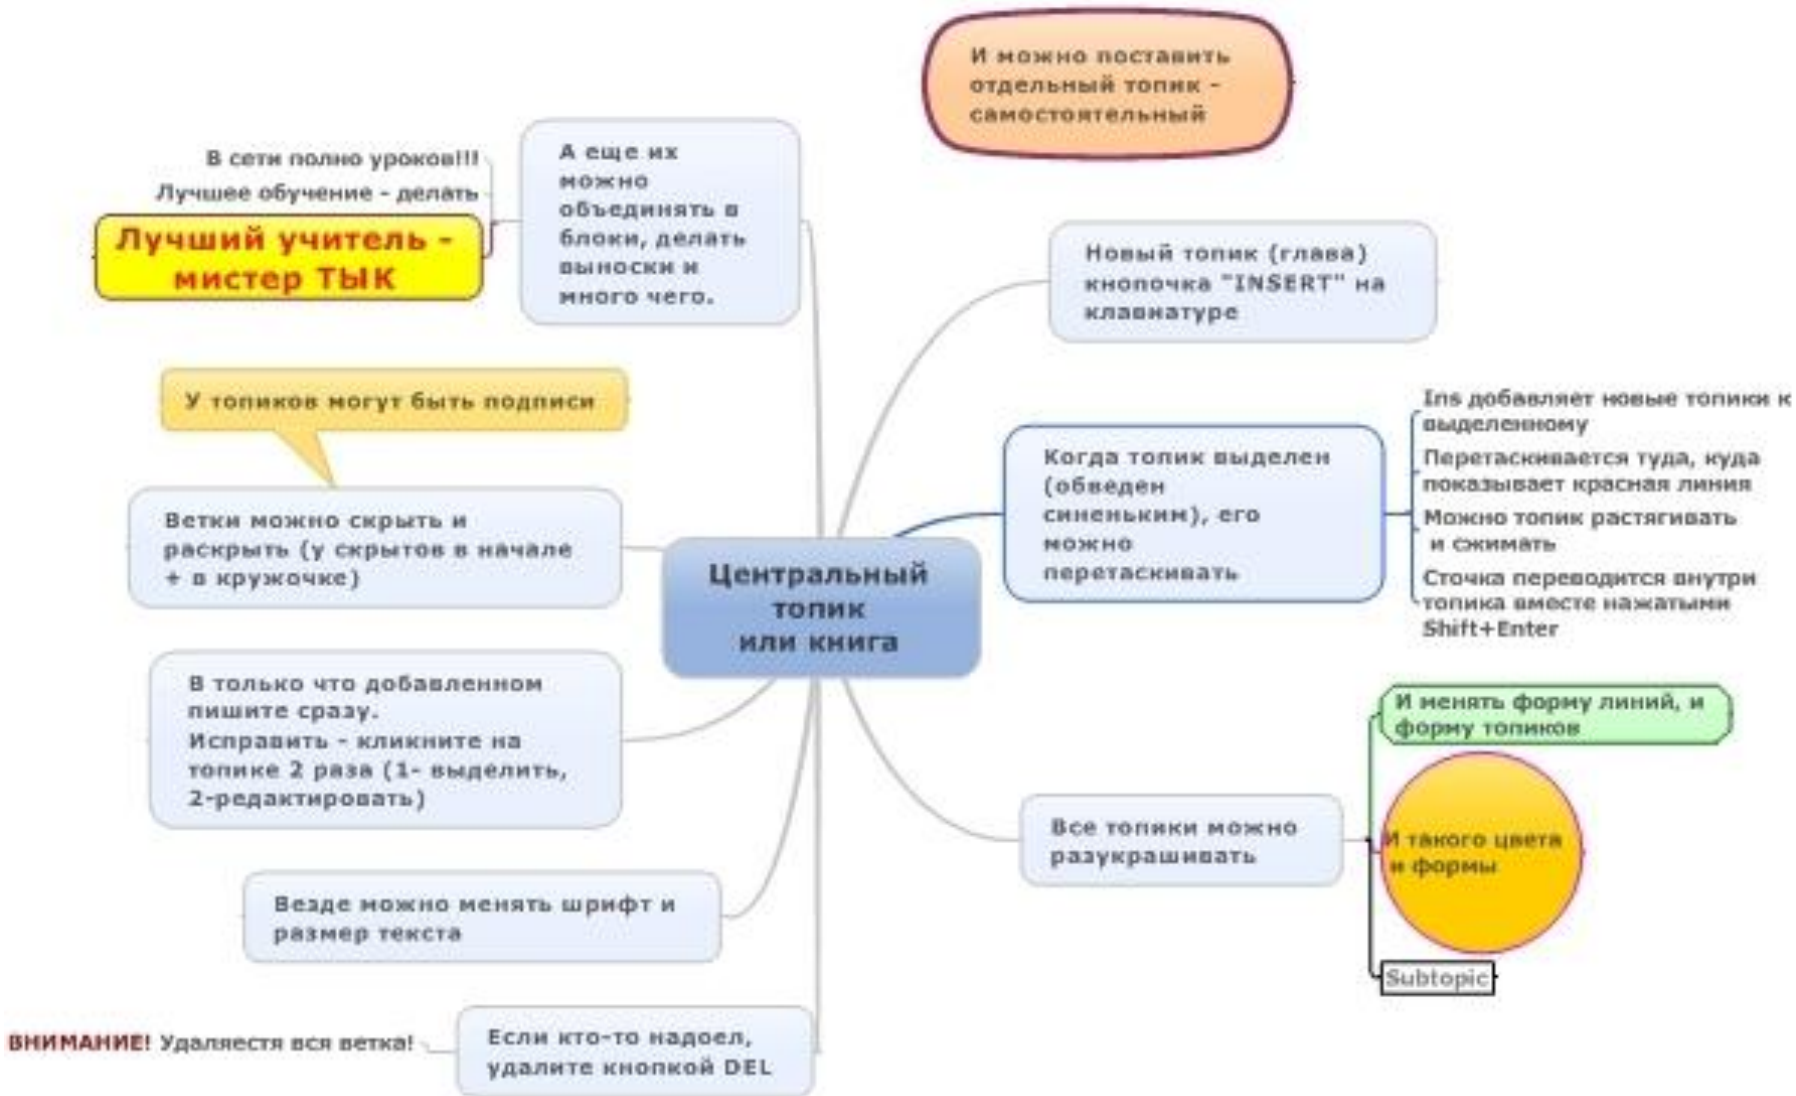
И можно поставить отдельный топик - самостоятельный

В сети полно уроков!!!

Лучшее обучение - делать

Лучший учитель - мистер ТЫК

А еще их можно объединять в блоки, делать выноски и много чего.

Новый топик (глава) кнопочка "INSERT" на клавиатуре

У топиков могут быть подписи

Ins добавляет новые топики к выделенному

Перетаскивается туда, куда показывает красная линия

Можно топик растягивать и сжимать

Сточка переводится внутри топика вместе нажатыми Shift+Enter

Когда топик выделен (обведен синеньким), его можно перетаскивать

Ветки можно скрыть и раскрыть (у скрытов в начале + в кружочке)

Центральный топик или книга

В только что добавленном пишите сразу.
Исправить - кликните на топике 2 раза (1- выделить, 2-редактировать)

И менять форму линий, и форму топиков

Все топики можно разукрашивать

И такого цвета и формы

Subtopic

Везде можно менять шрифт и размер текста

ВНИМАНИЕ! Удаляестя вся ветка!

Если кто-то надоел, удалите кнопкой DEL